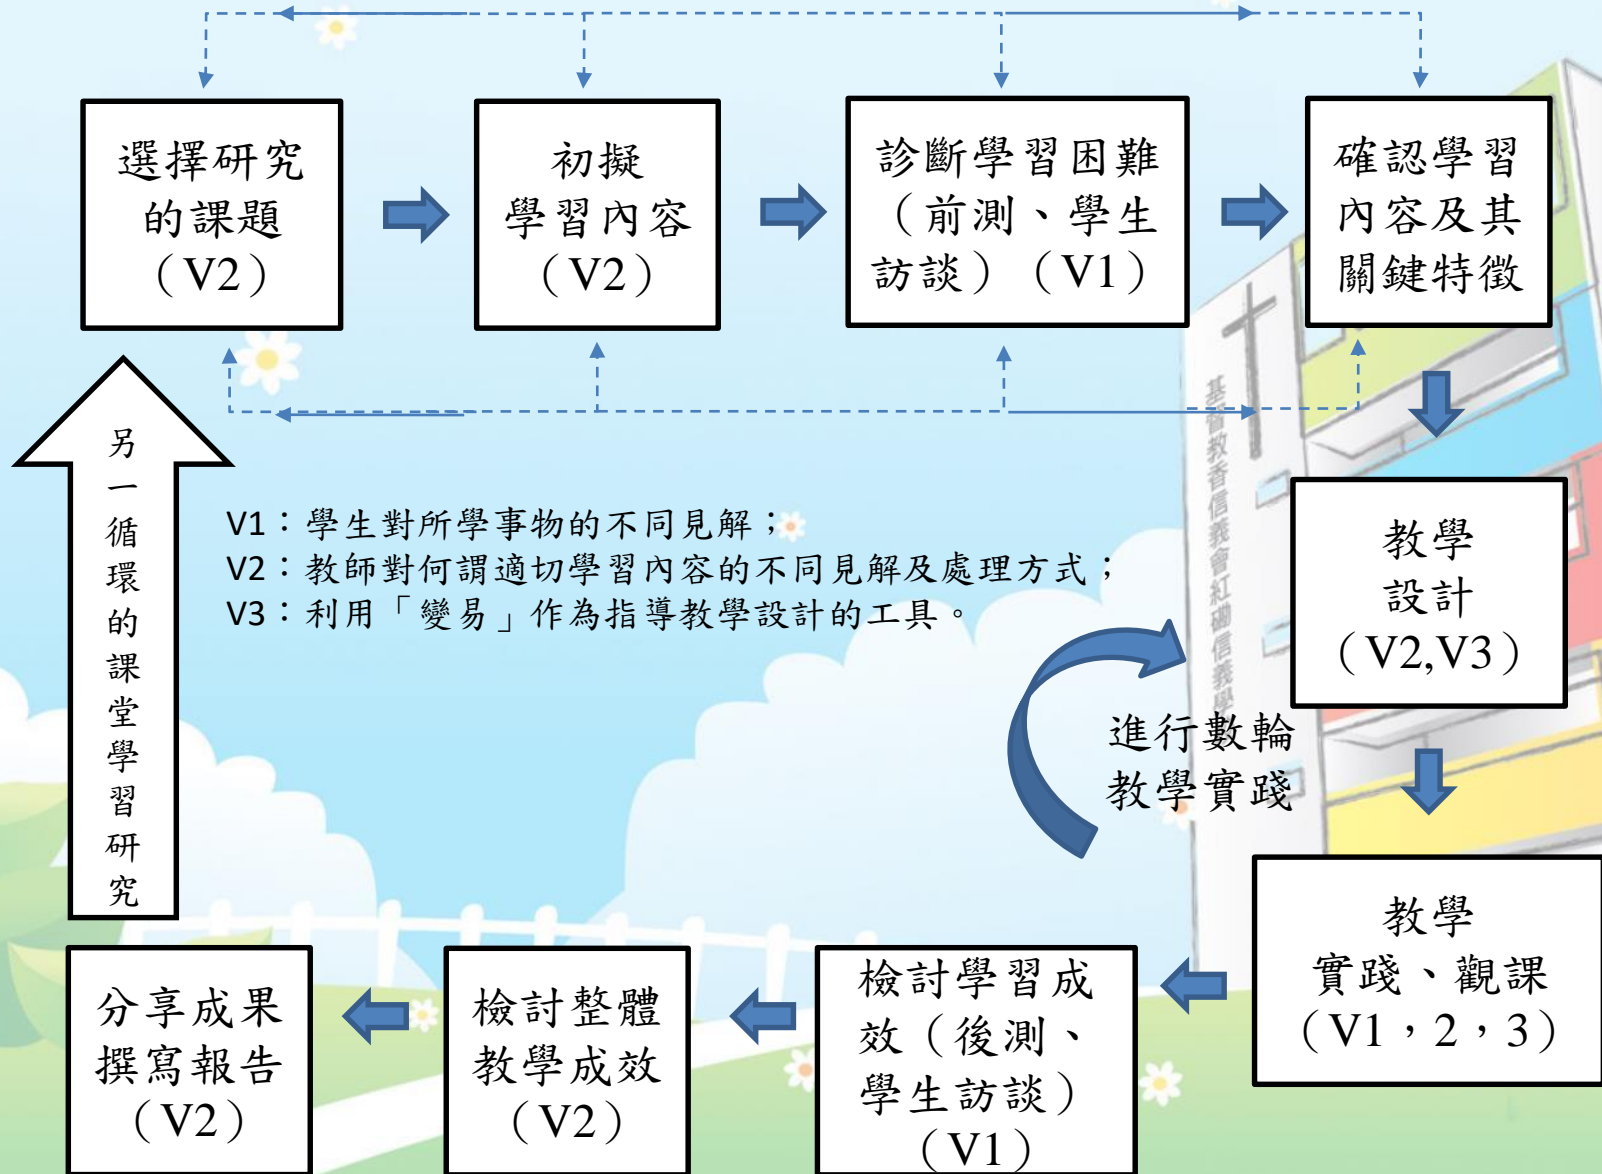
選擇研究的課題（V2）

初擬學習內容（V2）

診斷學習困難（前測、學生訪談）（V1）

確認學習內容及其關鍵特徵

教學設計（V2,V3）

教學實踐、觀課（V1，2，3）

檢討學習成效（後測、學生訪談）（V1）

檢討整體教學成效（V2）

分享成果撰寫報告（V2）

另一循環的課堂學習研究

V1：學生對所學事物的不同見解；
V2：教師對何謂適切學習內容的不同見解及處理方式；
V3：利用「變易」作為指導教學設計的工具。

進行數輪教學實踐

基督教香港信義會紅磡信義學